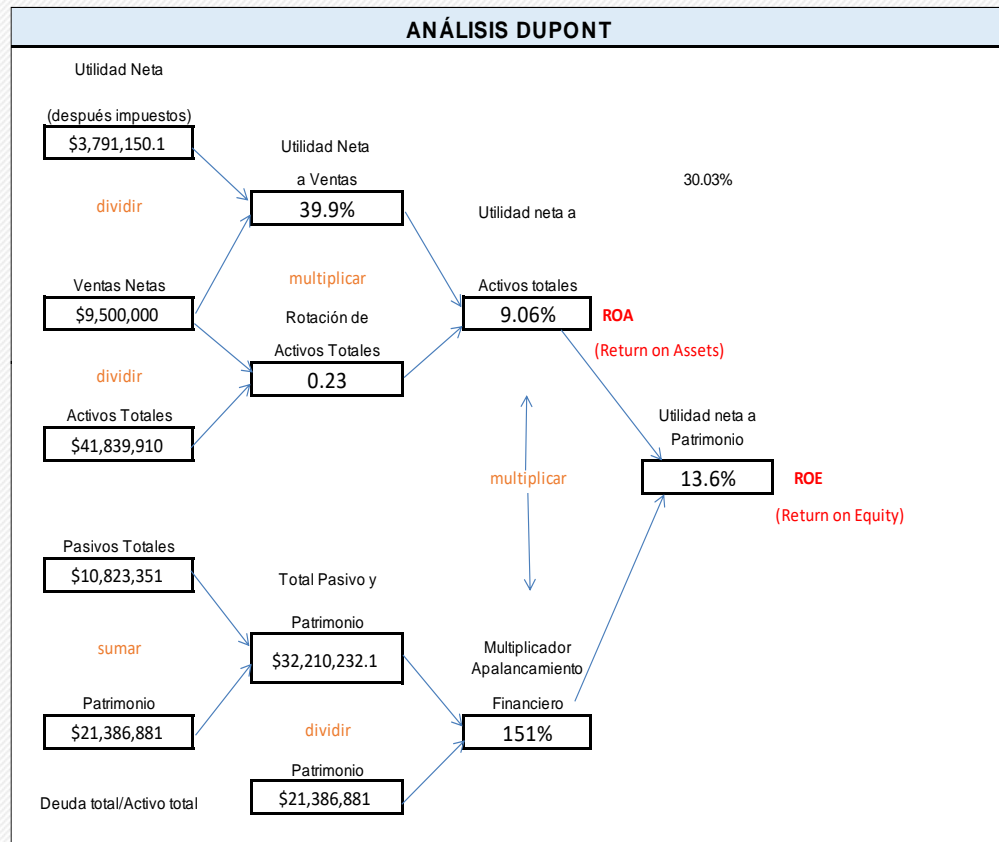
ANÁLISIS DUPONT

Utilidad Neta

(después impuestos)
$3,791,150.1

Utilidad Neta
a Ventas
39.9%

30.03%

dividir

Utilidad neta a

Ventas Netas
$9,500,000

multiplicar

Rotación de

Activos totales
9.06%
ROA
(Return on Assets)

Activos Totales
0.23

dividir

Activos Totales
$41,839,910

Utilidad neta a
Patrimonio
13.6%
ROE
(Return on Equity)

multiplicar

Pasivos Totales
$10,823,351

Total Pasivo y

Patrimonio
$32,210,232.1

sumar

Multiplicador
Apalancamiento
Financiero
151%

Patrimonio
$21,386,881

dividir

Patrimonio
$21,386,881

Deuda total/Activo total